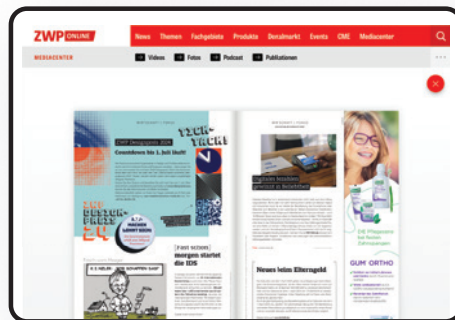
ZWP ONLINE

News Themen Fachgebiete Produkte Dentalmarkt Events CME Mediacenter

MEDIACENTER

Videos Fotos Podcast Publikationen

ZWP Designpreis 2024

Countdown bis 1. Juli läuft!

TICK-TACK!

ZWP DESIGN-PREIS 24

morgen startet die IDS

Digitales Volumen generiert in Beliebtheit

Neues beim Elterngeld

GUM ORTHO